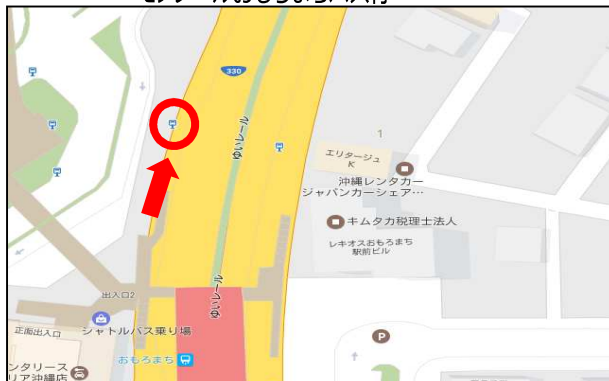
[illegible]

330

ゆいレール

1

エリタージュ K

沖縄レンタカー ジャパンカーシェア…

キムタカ税理士法人

レキオスおもろまち 駅前ビル

出入口2

シャトルバス乗り場

正面出入口

ゆいレール

おもろまち

ンタリース リア沖縄店

P